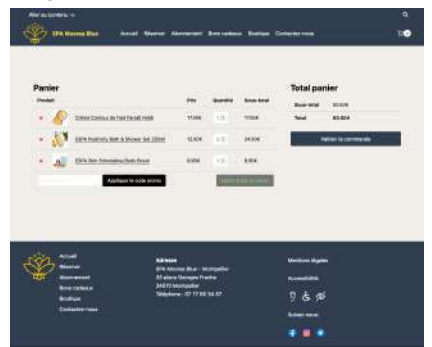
Aller au contenu

SPA Monna Blue

Accueil Réserver Abonnement Bons cadeaux Boutique Contactez-nous

Panier

| | | Produit | Prix | Quantité | Sous-total |
|---|---|---|---|---|---|
| × | | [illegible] | 17,50€ | 1 | 17,50€ |
| × | | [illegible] Bath & Shower Gel 250ml | 12,00€ | 2 | 24,00€ |
| × | | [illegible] | 8,50€ | 1 | 8,50€ |

Appliquer le code promo

Mettre à jour le panier

Total panier

| | |
|---|---|
| Sous-total | 50,00€ |
| Total | 50,00€ |

Valider la commande

Accueil
Réserver
Abonnement
Bons cadeaux
Boutique
Contactez-nous

Adresse
SPA Monna Blue – Montpellier
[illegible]
34070 Montpellier
Téléphone : 07 77 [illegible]

Mentions légales

Accessibilité

Suivez-nous